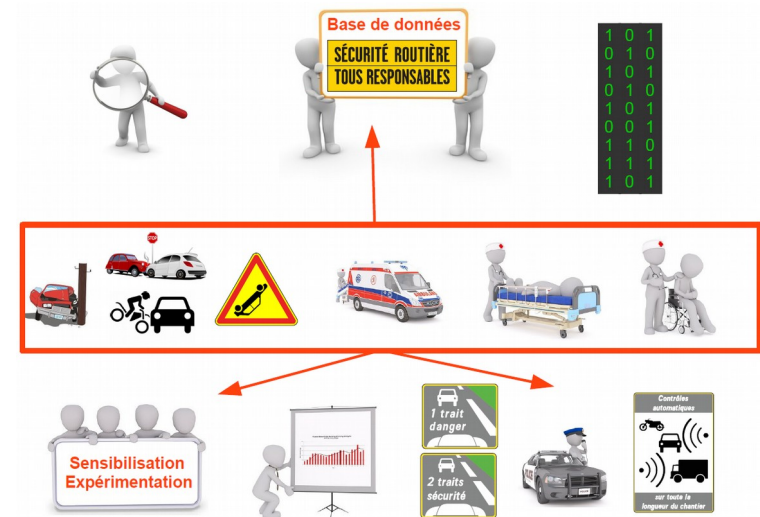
Base de données
SÉCURITÉ ROUTIÈRE
TOUS RESPONSABLES

1 0 1
0 1 0
1 0 1
0 1 0
1 0 1
0 0 1
1 1 0
1 1 1
1 0 1

STOP

Sensibilisation
Expérimentation

1 trait
danger

2 traits
sécurité

Contrôles automatiques
sur toute la longueur du chantier